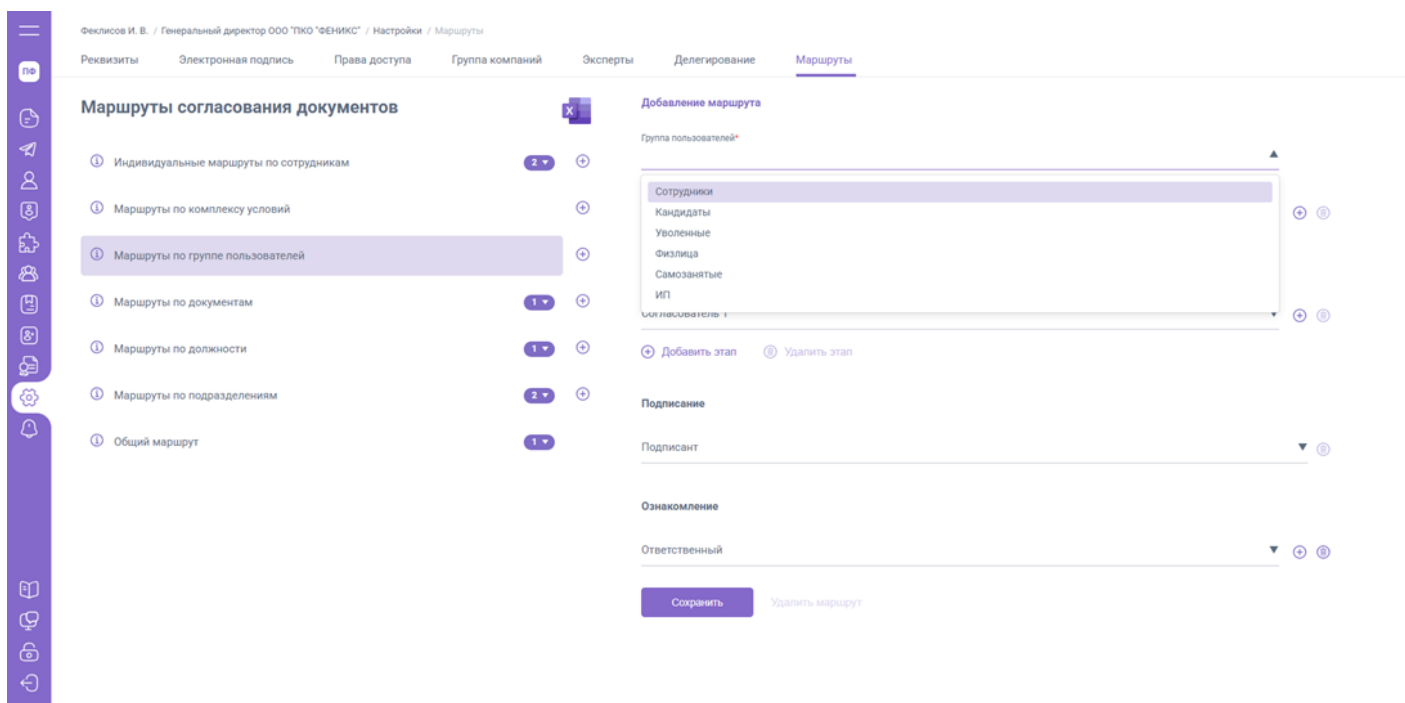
ПФ

Феклисов И. В. / Генеральный директор ООО "ПКО "ФЕНИКС" / Настройки / Маршруты

Реквизиты Электронная подпись Права доступа Группа компаний Эксперты Делегирование Маршруты

Маршруты согласования документов

Индивидуальные маршруты по сотрудникам 2

Маршруты по комплексу условий

Маршруты по группе пользователей

Маршруты по документам 1

Маршруты по должности 1

Маршруты по подразделениям 2

Общий маршрут 1

Добавление маршрута

Группа пользователей*

Сотрудники
Кандидаты
Уволенные
Физлица
Самозанятые
ИП

Согласователь 1

Добавить этап Удалить этап

Подписание

Подписант

Ознакомление

Ответственный

Сохранить Удалить маршрут